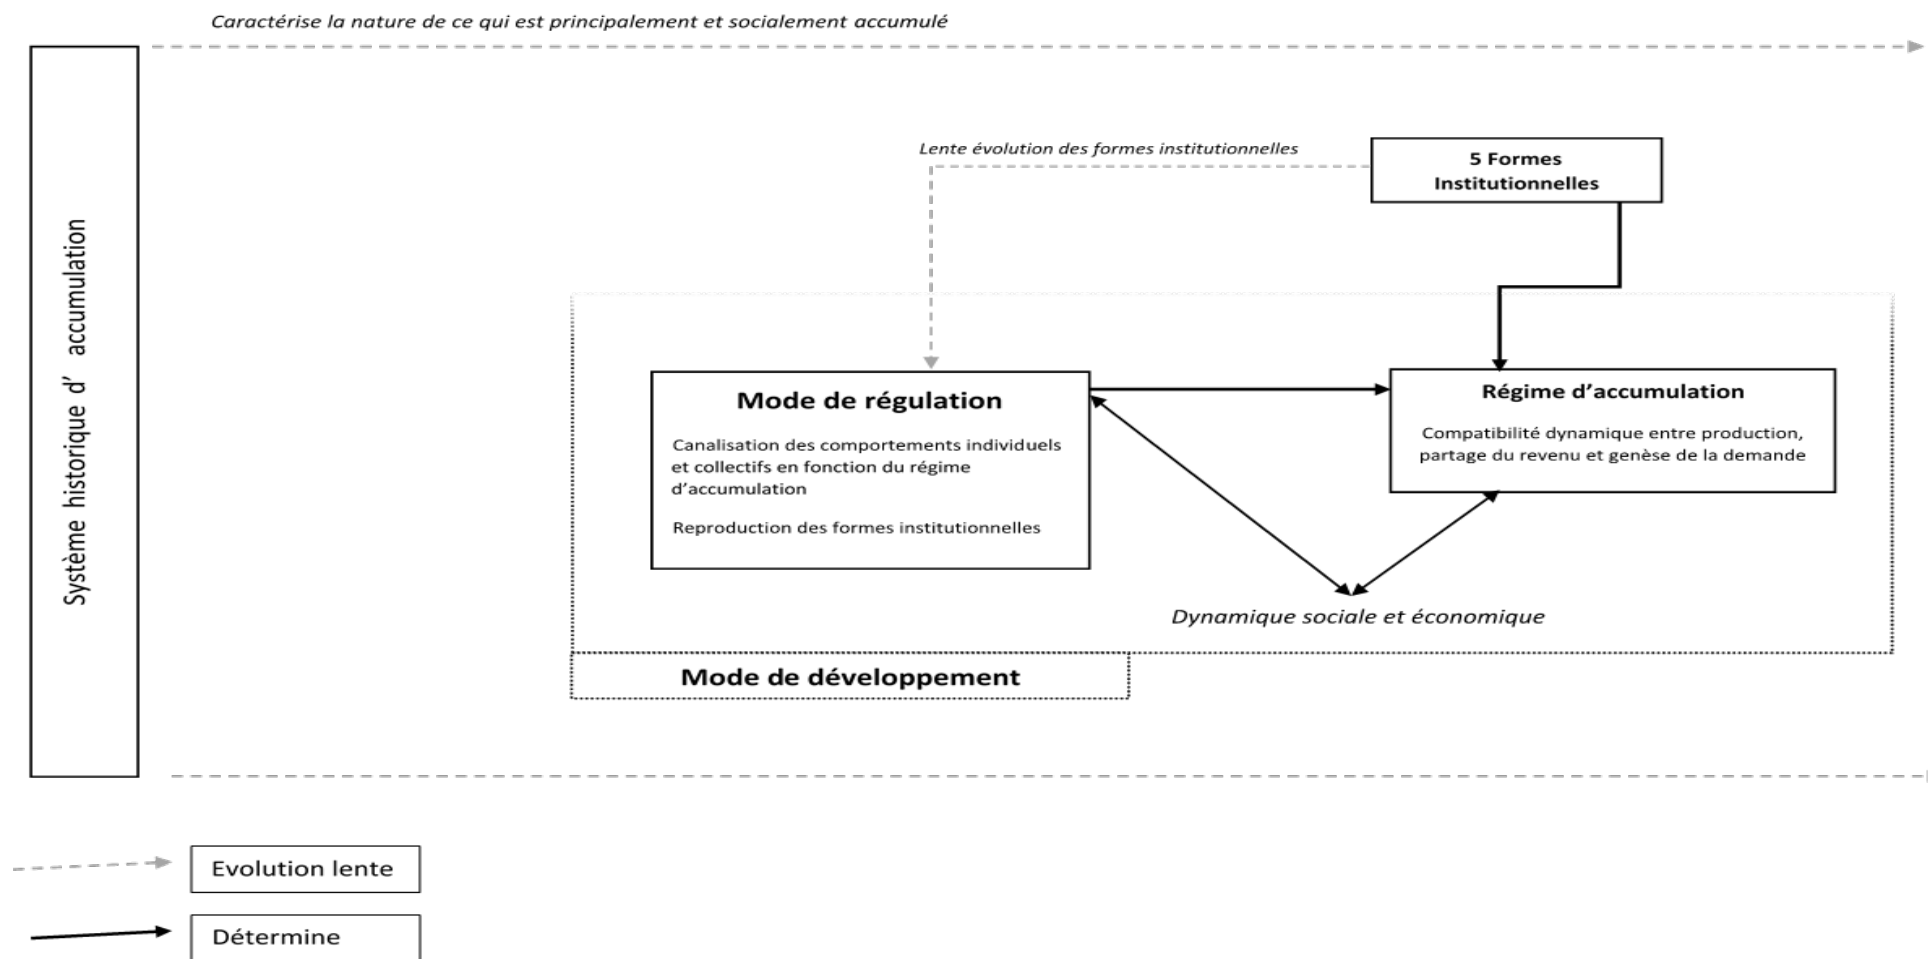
Caractérise la nature de ce qui est principalement et socialement accumulé

Système historique d' accumulation

Lente évolution des formes institutionnelles

5 Formes Institutionnelles

Mode de régulation

Canalisation des comportements individuels et collectifs en fonction du régime d'accumulation

Reproduction des formes institutionnelles

Régime d'accumulation

Compatibilité dynamique entre production, partage du revenu et genèse de la demande

Dynamique sociale et économique

Mode de développement

Evolution lente

Détermine